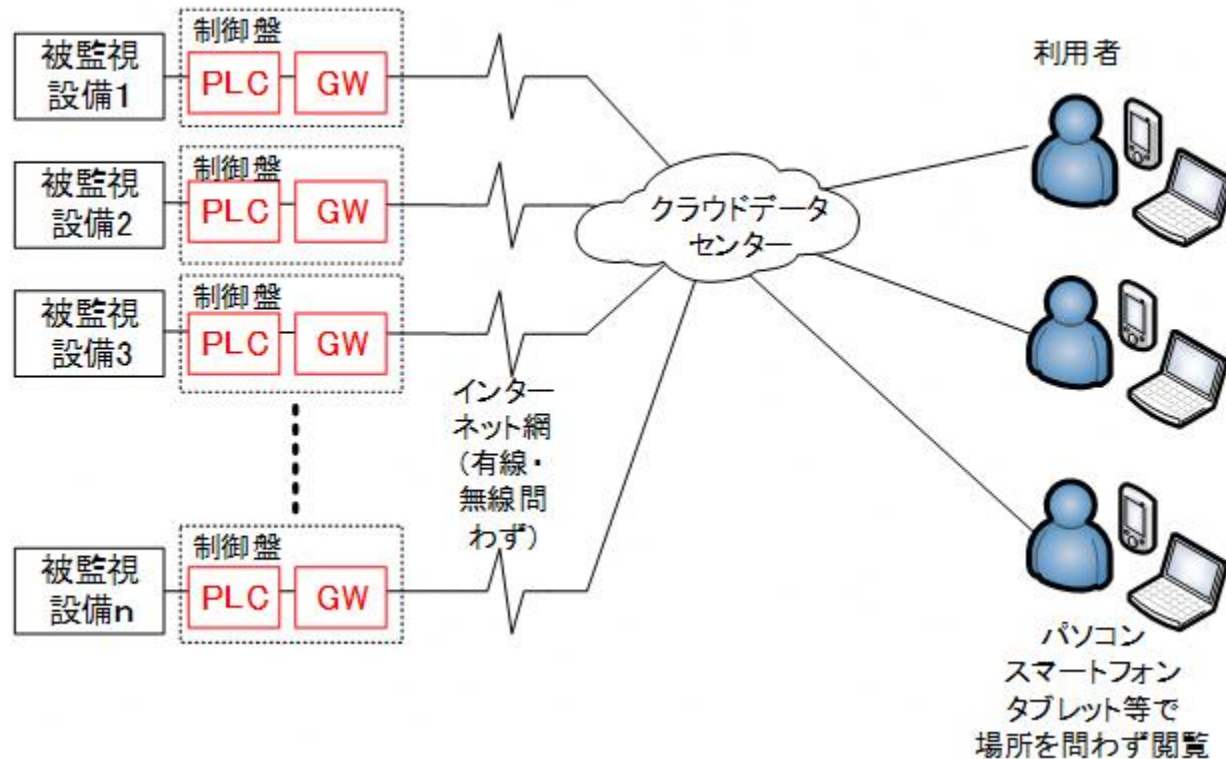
被監視設備1

制御盤

PLC

GW

被監視設備2

制御盤

PLC

GW

被監視設備3

制御盤

PLC

GW

被監視設備n

制御盤

PLC

GW

インターネット網（有線・無線問わず）

クラウドデータセンター

利用者

パソコン
スマートフォン
タブレット等で
場所を問わず閲覧